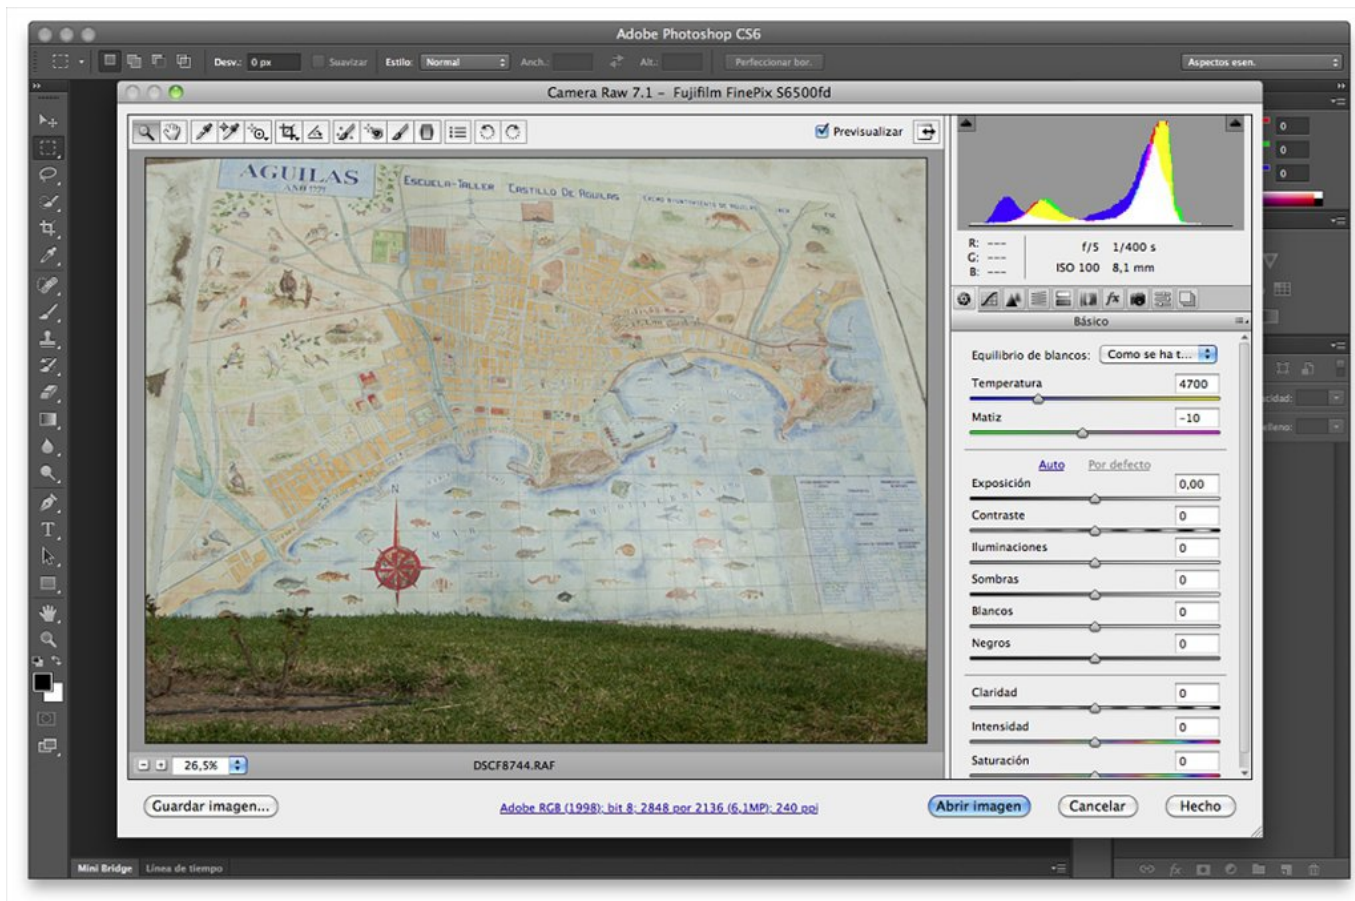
Adobe Photoshop CS6

Desv.: 0 px Suavizar Estilo: Normal Anch.: Alt.: Perfeccionar bor.

Aspectos esen.

Camera Raw 7.1 – Fujifilm FinePix S6500fd

Previsualizar

AGUILAS
ESCUELA-TALLER CASTILLO DE AGUILAS

R: ---
G: ---
B: ---

f/5 1/400 s
ISO 100 8,1 mm

Básico

Equilibrio de blancos: Como se ha t...

Temperatura 4700

Matiz -10

Auto Por defecto

Exposición 0,00

Contraste 0

Iluminaciones 0

Sombras 0

Blancos 0

Negros 0

Claridad 0

Intensidad 0

Saturación 0

26,5%

DSCF8744.RAF

Guardar imagen...

Adobe RGB (1998); bit 8; 2848 por 2136 (6,1MP); 240 ppi

Abrir imagen

Cancelar

Hecho

0
0
0

Mini Bridge Línea de tiempo